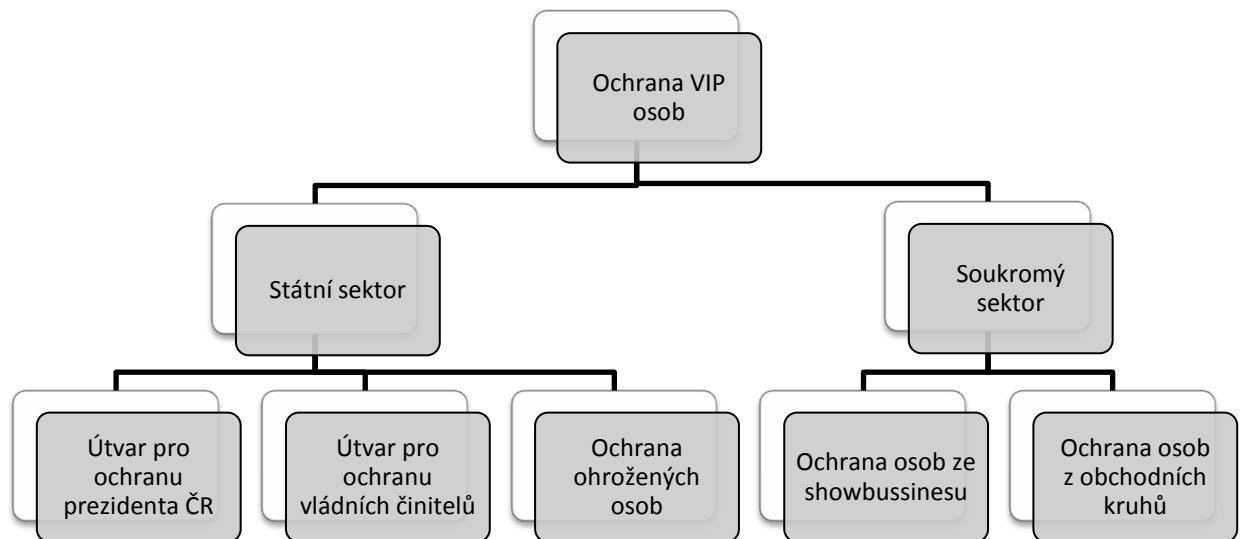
Ochrana VIP osob

Státní sektor

Soukromý sektor

Útvar pro ochranu prezidenta ČR

Útvar pro ochranu vládních činitelů

Ochrana ohrožených osob

Ochrana osob ze showbussinesu

Ochrana osob z obchodních kruhů